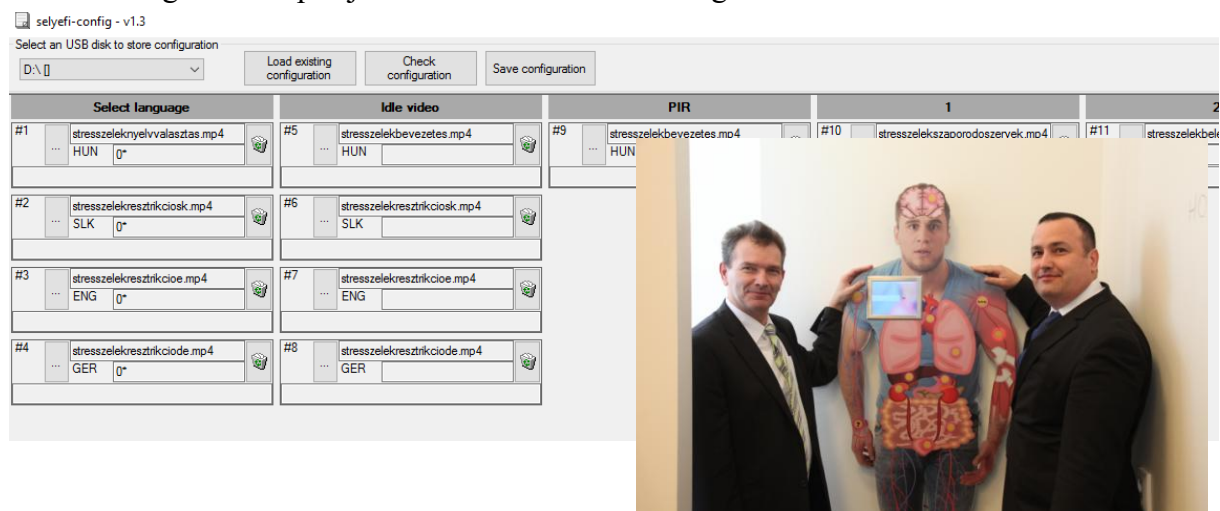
selyefi-config - v1.3

Select an USB disk to store configuration

D:\ []

Load existing configuration

Check configuration

Save configuration

Select language

Idle video

PIR

1

2

#1 ... stresszeleknyelvvalasztas.mp4 HUN 0*

#5 ... stresszelekbevezetes.mp4 HUN

#9 ... stresszelekbevezetes.mp4 HUN

#10 stresszelekszaporodoszervek.mp4

#11 stresszelekbele

#2 ... stresszelekresztrikciosk.mp4 SLK 0*

#6 ... stresszelekresztrikciosk.mp4 SLK

#3 ... stresszelekresztrikcioe.mp4 ENG 0*

#7 ... stresszelekresztrikcioe.mp4 ENG

#4 ... stresszelekresztrikciode.mp4 GER 0*

#8 ... stresszelekresztrikciode.mp4 GER